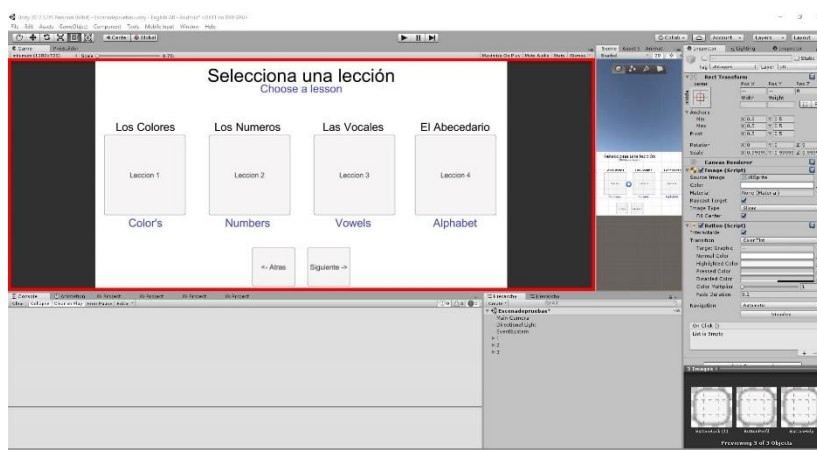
Selecciona una lección
Choose a lesson

Los Colores
Leccion 1
Color's

Los Numeros
Leccion 2
Numbers

Las Vocales
Leccion 3
Vowels

El Abecedario
Leccion 4
Alphabet

<- Atras
Siguiente ->

File Edit Assets GameObject Component Tools Mobile Input Window Help

Game
Scene
Inspector
Lighting
Rect Transform
Anchors
Min
Max
Pivot
Rotation
Scale
Canvas Renderer
Image (Script)
Source Image
Color
Material
Raycast Target
Image Type
Fill Center
Button (Script)
Interactable
Transition
Target Graphic
Normal Color
Highlighted Color
Pressed Color
Disabled Color
Color Multiplier
Fade Duration
Navigation
Automatic
Visualize
On Click ()
List is Empty

Console
Animation
Project
Clear
Collapse
Clear on Play
Error Pause
Editor

Hierarchy
Create
Escenadepruebas*
Main Camera
Directional Light
EventSystem

3 Images
Previewing 3 of 3 Objects

Collab
Account
Layers
Layout